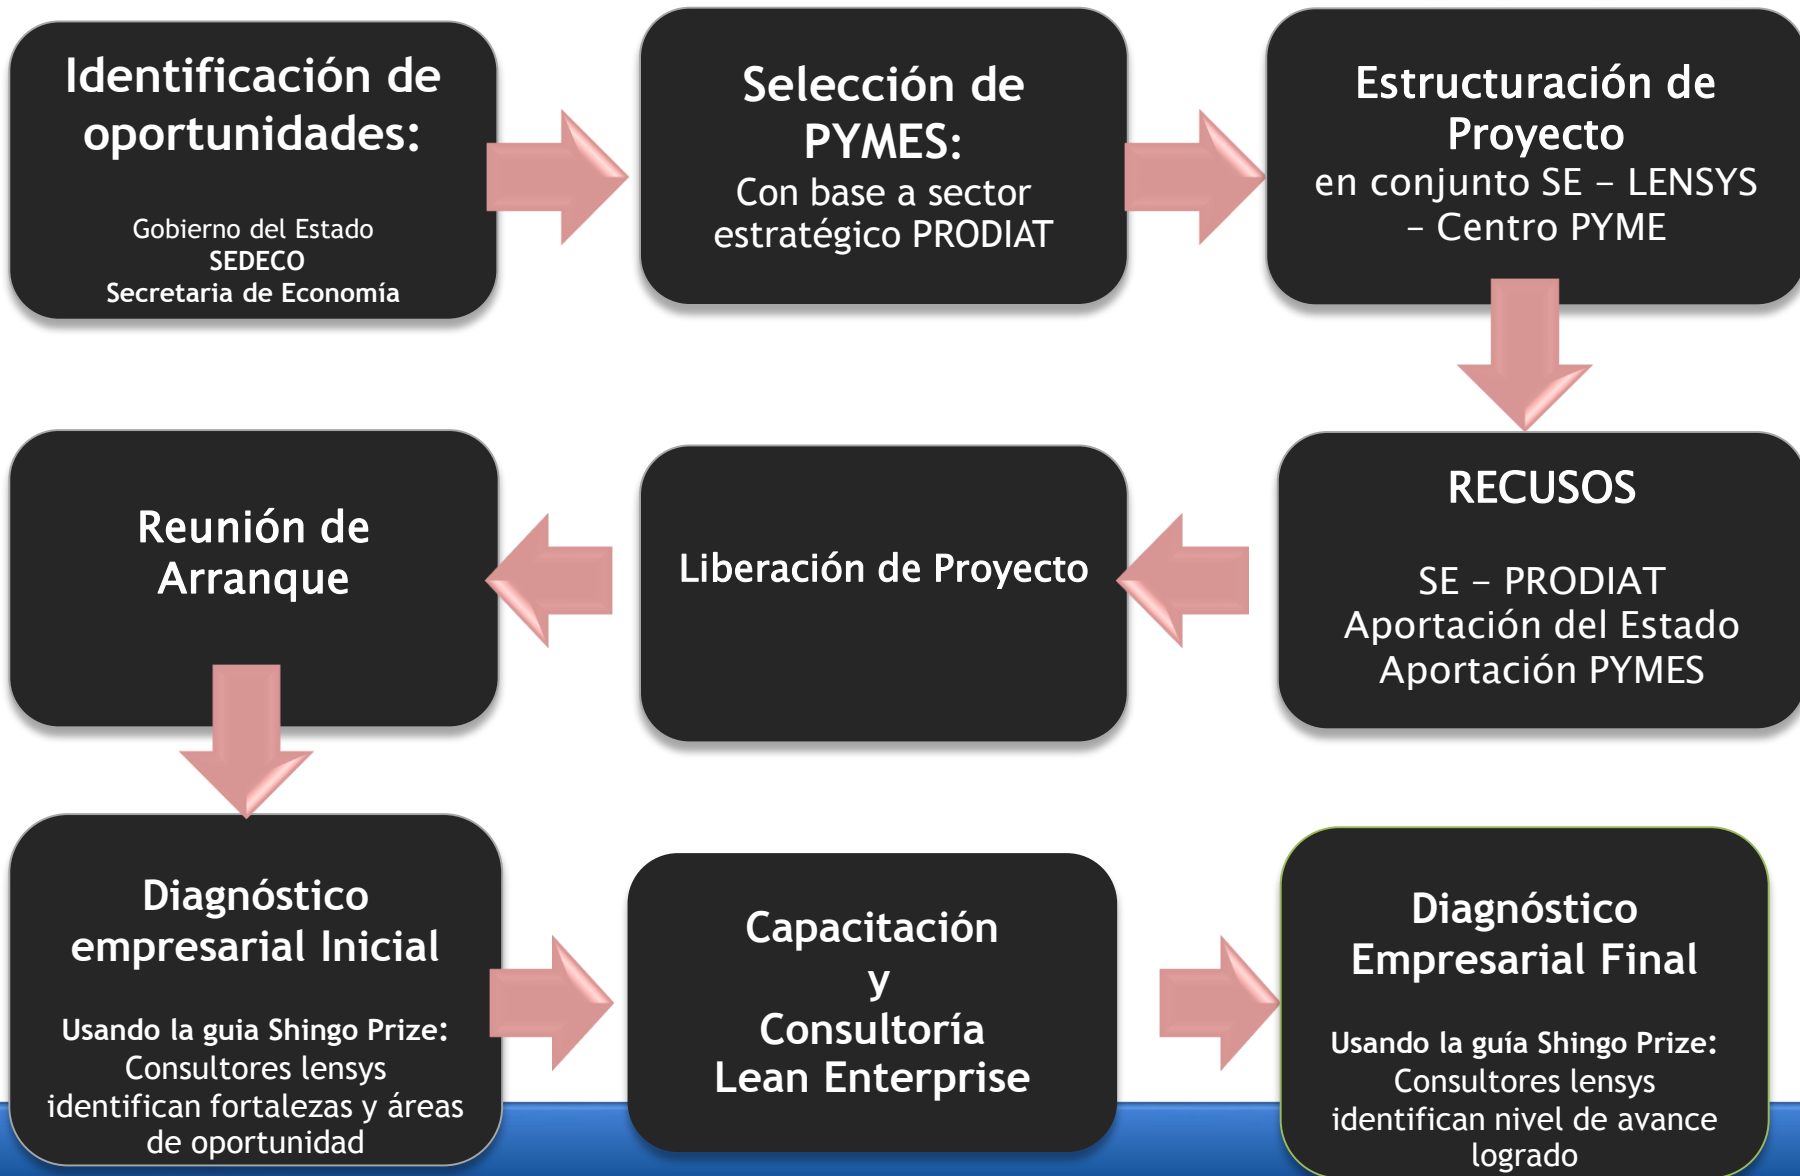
Identificación de oportunidades:

Gobierno del Estado
SEDECO
Secretaria de Economía

Selección de PYMES:
Con base a sector estratégico PRODIAT

Estructuración de Proyecto
en conjunto SE – LENSYS – Centro PYME

RECUSOS

SE – PRODIAT
Aportación del Estado
Aportación PYMES

Liberación de Proyecto

Reunión de Arranque

Diagnóstico empresarial Inicial

Usando la guia Shingo Prize:
Consultores lensys identifican fortalezas y áreas de oportunidad

Capacitación
y
Consultoría
Lean Enterprise

Diagnóstico Empresarial Final

Usando la guía Shingo Prize:
Consultores lensys identifican nivel de avance logrado